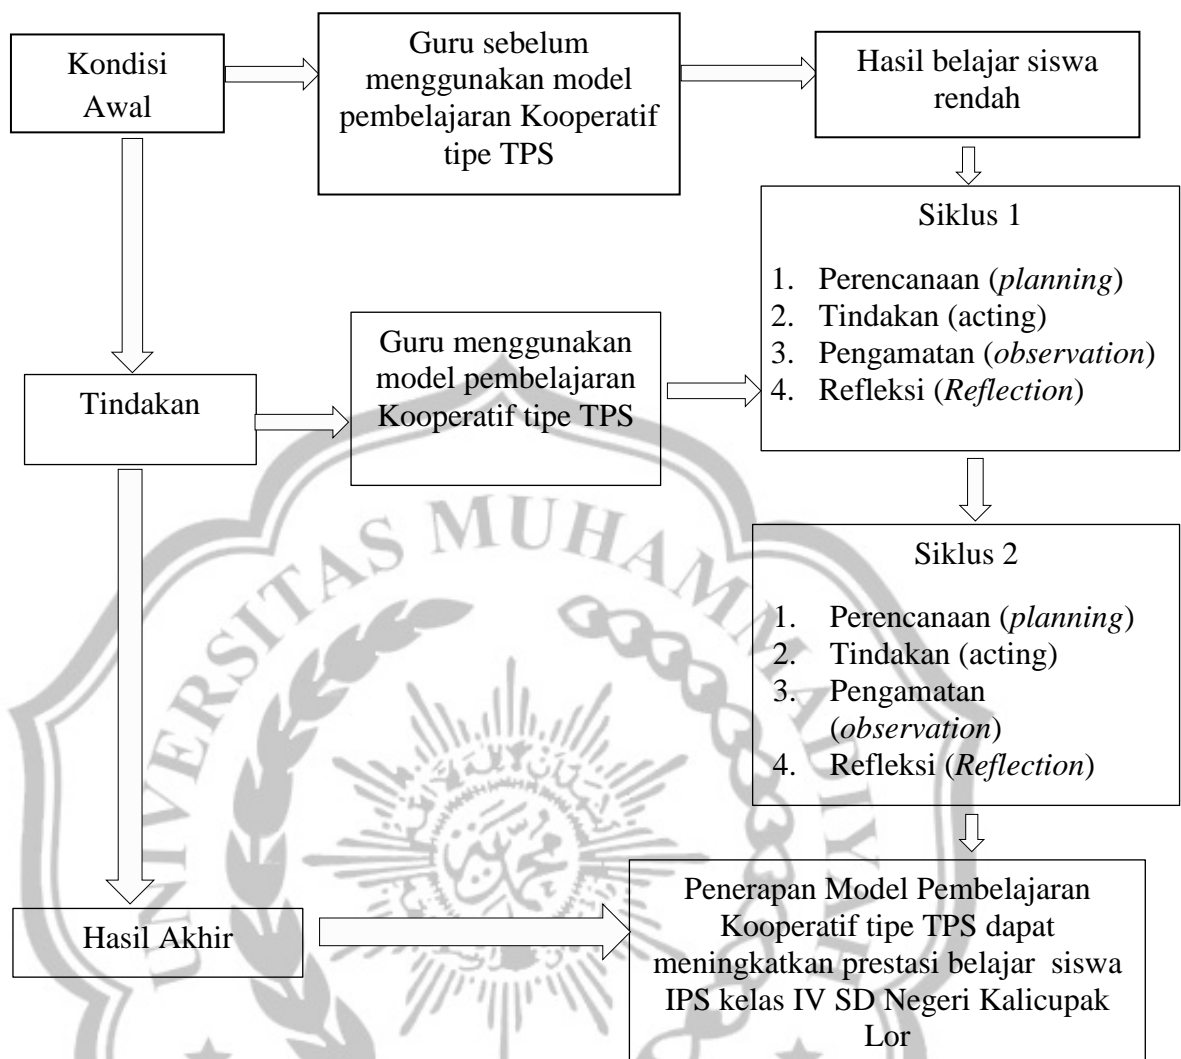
Kondisi Awal

Guru sebelum menggunakan model pembelajaran Kooperatif tipe TPS

Hasil belajar siswa rendah

Siklus 1

1. Perencanaan (*planning*)
2. Tindakan (acting)
3. Pengamatan (*observation*)
4. Refleksi (*Reflection*)

Tindakan

Guru menggunakan model pembelajaran Kooperatif tipe TPS

Siklus 2

1. Perencanaan (*planning*)
2. Tindakan (acting)
3. Pengamatan (*observation*)
4. Refleksi (*Reflection*)

Hasil Akhir

Penerapan Model Pembelajaran Kooperatif tipe TPS dapat meningkatkan prestasi belajar siswa IPS kelas IV SD Negeri Kalicupak Lor

UNIVERSITAS MUHAMMADIYAH